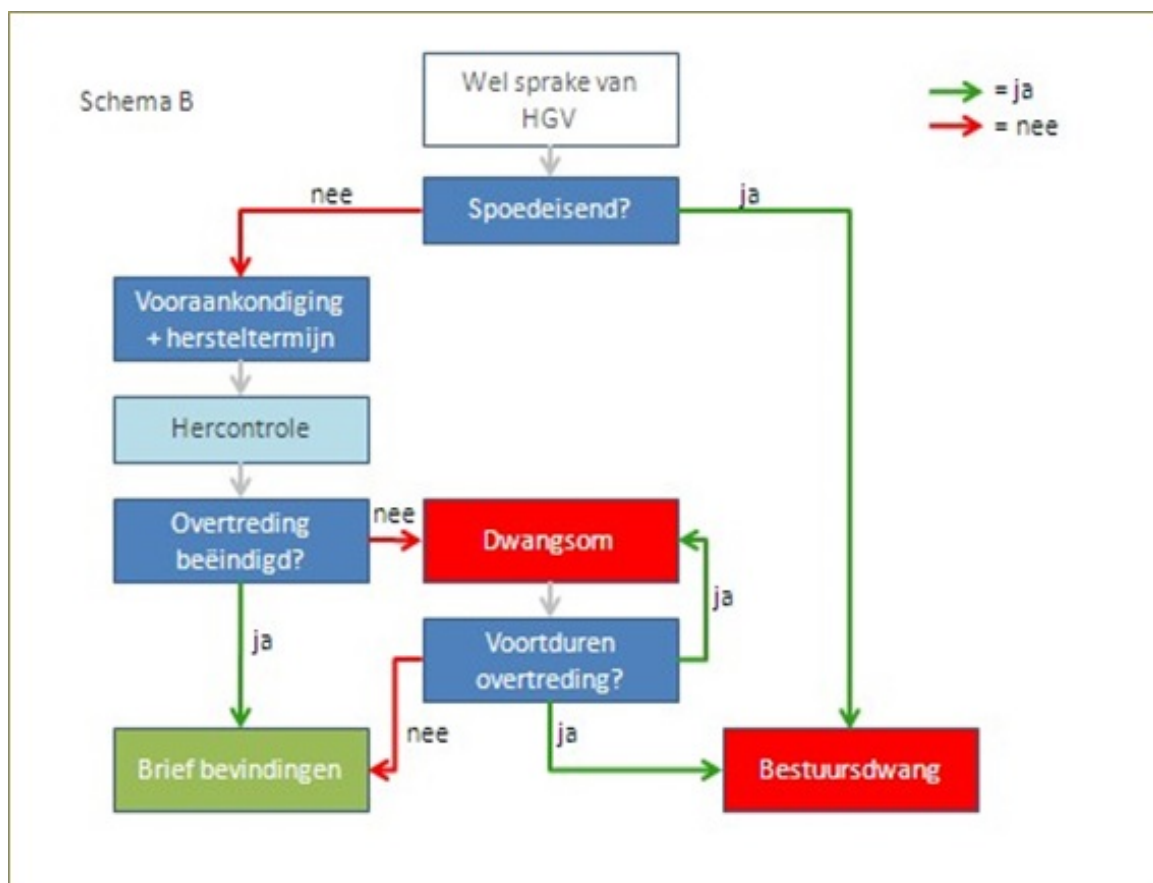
Schema B

Wel sprake van HGV

= ja
= nee

nee

Spoedeisend?

ja

Vooraankondiging + hersteltermijn

Hercontrole

Overtreding beëindigd?

nee

Dwangsom

ja

ja

Voortduren overtreding?

nee

ja

Brief bevindingen

Bestuursdwang